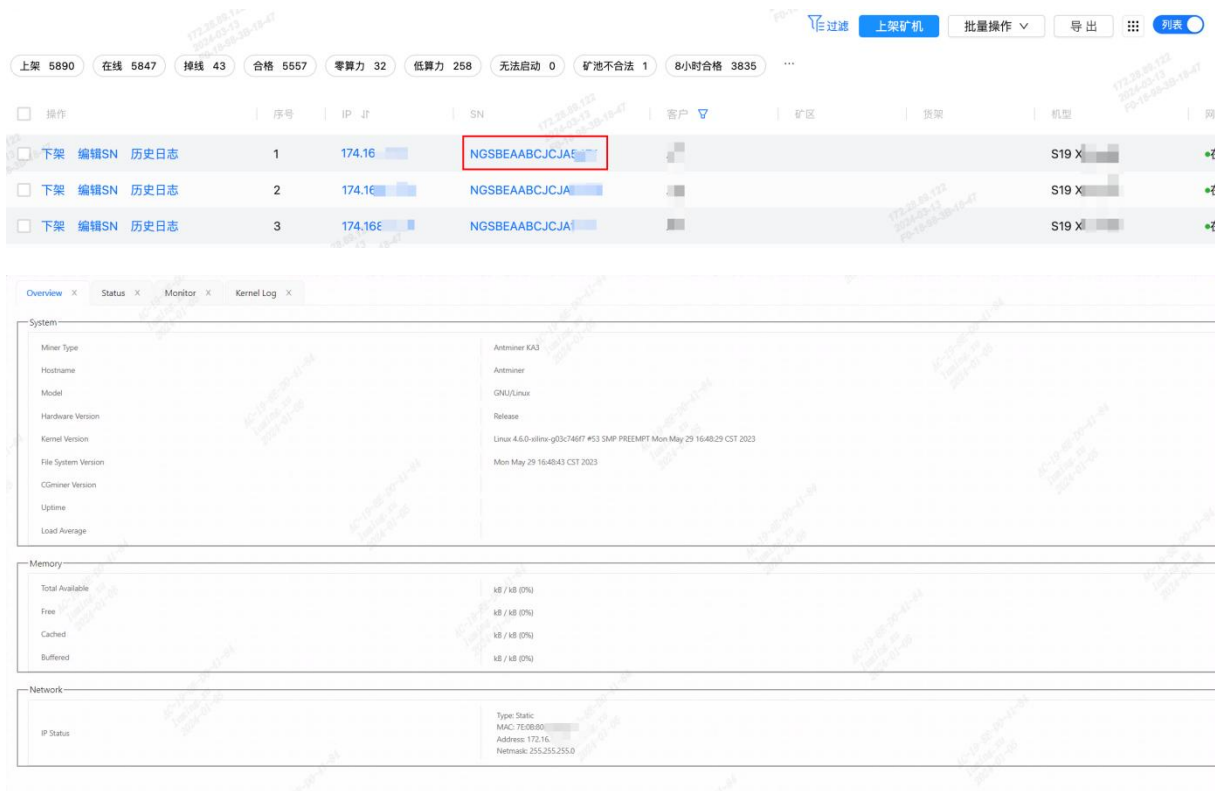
过滤 上架矿机 批量操作 导出 列表

上架 5890 在线 5847 掉线 43 合格 5557 零算力 32 低算力 258 无法启动 0 矿池不合法 1 8小时合格 3835 ···

| 操作 | 序号 | IP | SN | 客户 | 矿区 | 货架 | 机型 |
|---|---|---|---|---|---|---|---|
| 下架 编辑SN 历史日志 | 1 | 174.16 | NGSBEAABCJCJA5 | | | | S19 X |
| 下架 编辑SN 历史日志 | 2 | 174.16 | NGSBEAABCJCJA | | | | S19 X |
| 下架 编辑SN 历史日志 | 3 | 174.168 | NGSBEAABCJCJA | | | | S19 X |

Overview × Status × Monitor × Kernel Log ×

System

| | |
|---|---|
| Miner Type | Antminer KA3 |
| Hostname | Antminer |
| Model | GNU/Linux |
| Hardware Version | Release |
| Kernel Version | Linux 4.6.0-xilinx-g03c746f7 #53 SMP PREEMPT Mon May 29 16:48:29 CST 2023 |
| File System Version | Mon May 29 16:48:43 CST 2023 |
| CGminer Version | |
| Uptime | |
| Load Average | |

Memory

| | |
|---|---|
| Total Available | kB / kB (0%) |
| Free | kB / kB (0%) |
| Cached | kB / kB (0%) |
| Buffered | kB / kB (0%) |

Network

| | |
|---|---|
| IP Status | Type: Static<br>MAC: 7E:08:00:<br>Address: 172.16.<br>Netmask: 255.255.255.0 |